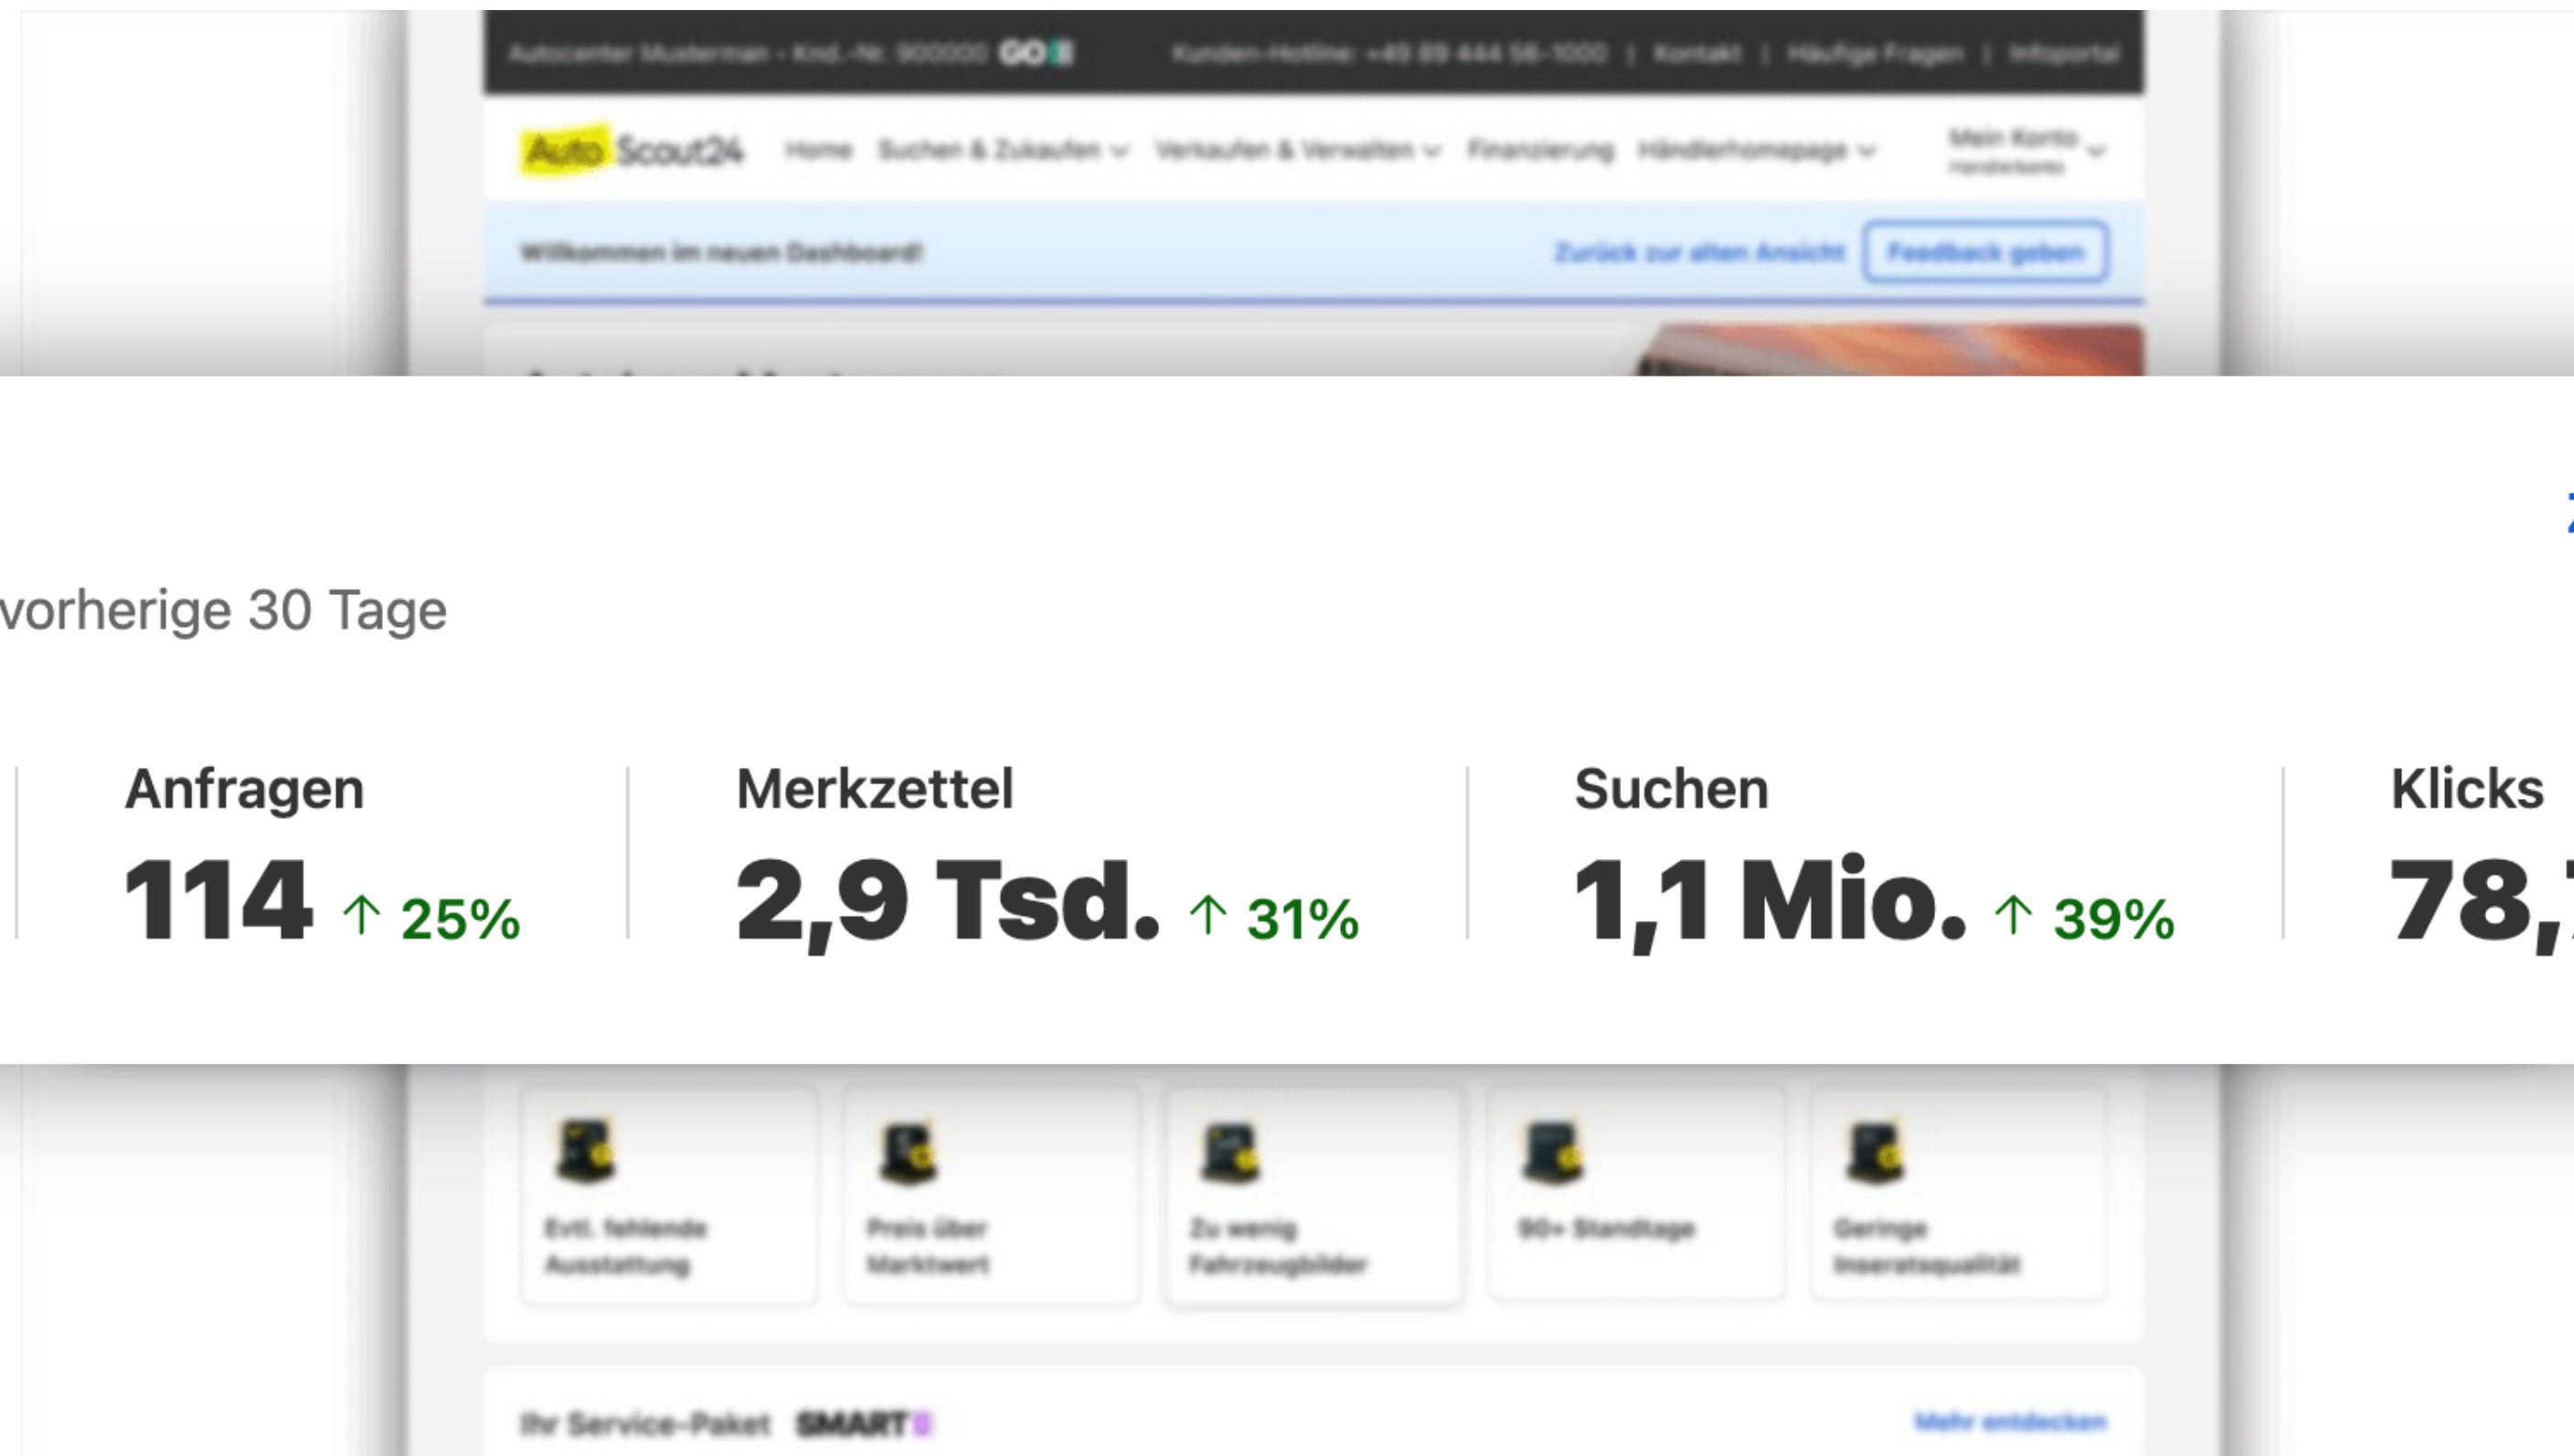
Autocenter Musterman - Knd.-Nr. 900000 GO | Kunden-Hotline: +49 89 444 56-1000 | Kontakt | Häufige Fragen | Infoportal

AutoScout24 Home Suchen & Zukaufen Verkaufen & Verwalten Finanzierung Händlerhomepage Mein Konto

Willkommen im neuen Dashboard! Zurück zur alten Ansicht Feedback geben

vorherige 30 Tage

Anfragen
114 ↑ 25%

Merkzettel
2,9 Tsd. ↑ 31%

Suchen
1,1 Mio. ↑ 39%

Klicks
78,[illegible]

Evtl. fehlende Ausstattung

Preis über Marktwert

Zu wenig Fahrzeugbilder

90+ Standtage

Geringe Inseratsqualität

Ihr Service-Paket SMART

Mehr entdecken